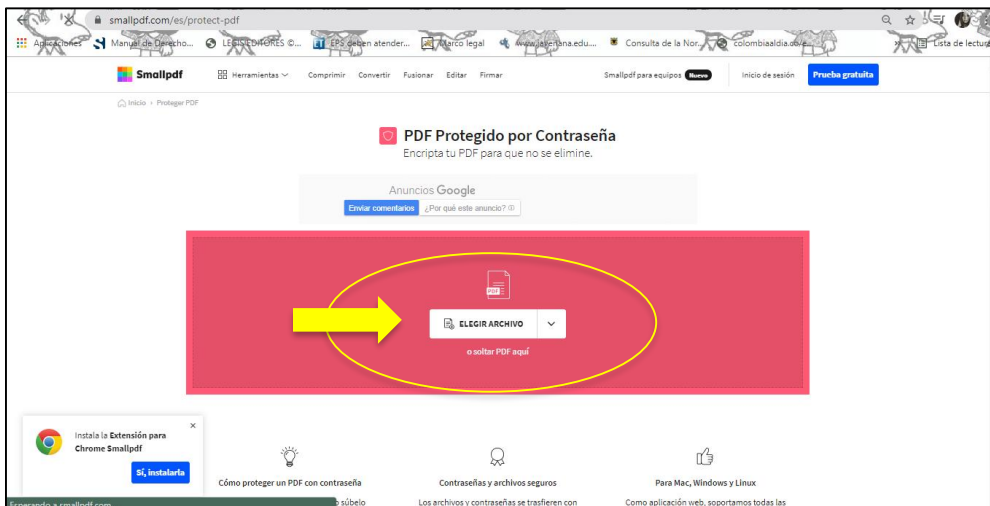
smallpdf.com/es/protect-pdf

Aplicaciones Manual de Derecho... LEGIS EDITORES ©... EPS deben atender... Marco legal www.javeriana.edu... Consulta de la Nor... colombiaaldia.co/e... Lista de lectura

Smallpdf Herramientas Comprimir Convertir Fusionar Editar Firmar Smallpdf para equipos Nuevo Inicio de sesión Prueba gratuita

Inicio › Proteger PDF

PDF Protegido por Contraseña
Encripta tu PDF para que no se elimine.

Anuncios Google
Enviar comentarios ¿Por qué este anuncio?

PDF

ELEGIR ARCHIVO

o soltar PDF aquí

Instala la Extensión para Chrome Smallpdf
Sí, instalarla

Cómo proteger un PDF con contraseña
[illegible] súbelo

Contraseñas y archivos seguros
Los archivos y contraseñas se trasfieren con

Para Mac, Windows y Linux
Como aplicación web, soportamos todas las

Esperando a smallpdf.com...